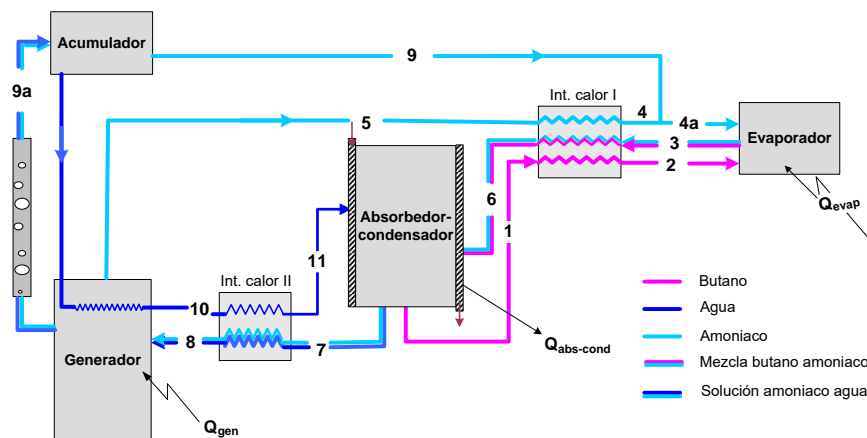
Acumulador

9

9a

Int. calor I

4

4a

Evaporador

5

3

2

$Q_{evap}$

Absorbedor-condensador

6

1

11

Int. calor II

10

8

7

Generador

$Q_{abs-cond}$

$Q_{gen}$

Butano

Agua

Amoniaco

Mezcla butano amoniaco

Solución amoniaco agua